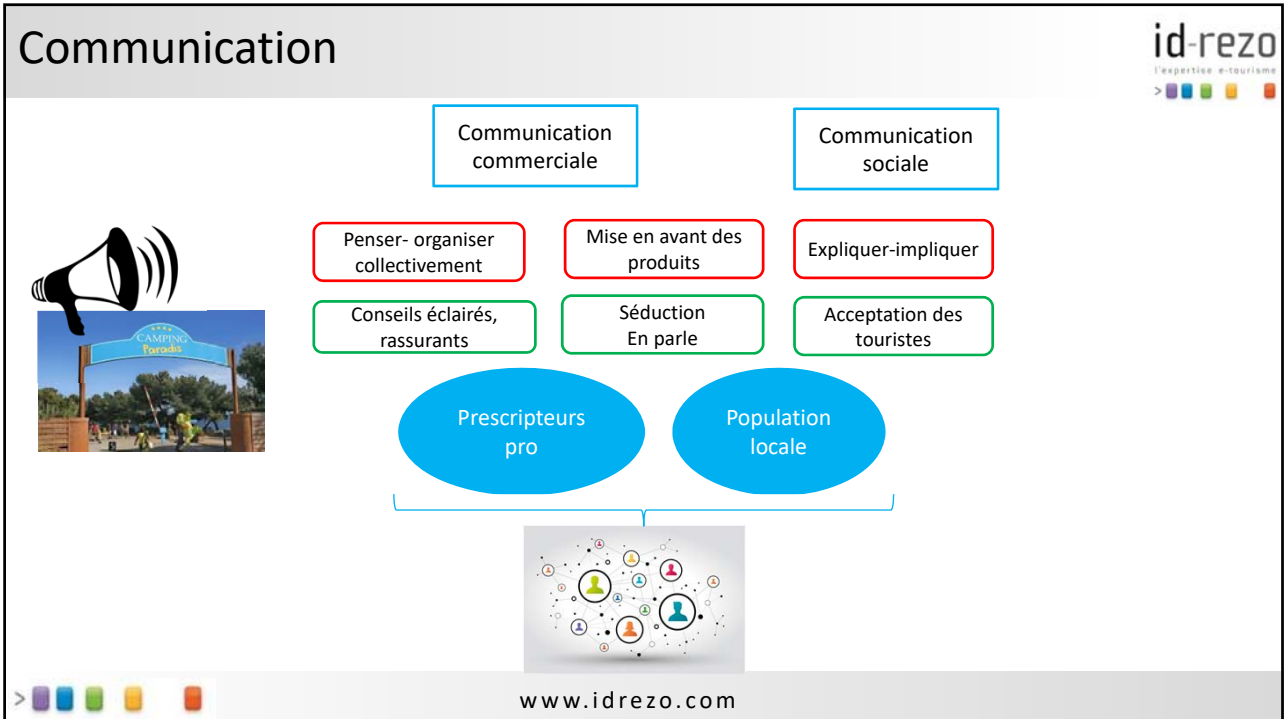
Communication

id-rezo
l'expertise e-tourisme

Communication commerciale

Communication sociale

Penser- organiser collectivement

Mise en avant des produits

Expliquer-impliquer

Conseils éclairés, rassurants

Séduction
En parle

Acceptation des touristes

CAMPING Paradis

Prescripteurs pro

Population locale

www.idrezo.com